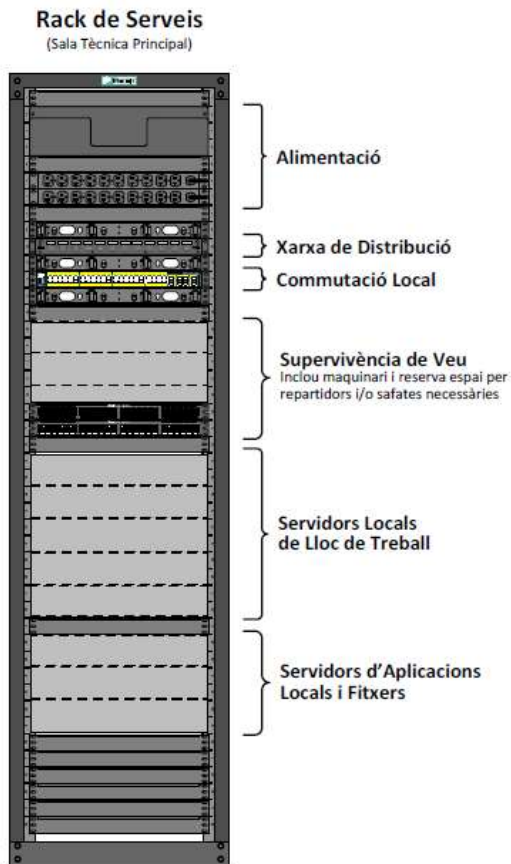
Rack de Serveis
(Sala Tècnica Principal)

Alimentació

Xarxa de Distribució

Commutació Local

Supervivència de Veu
Inclou maquinari i reserva espai per repartidors i/o safates necessàries

Servidors Locals de Lloc de Treball

Servidors d'Aplicacions Locals i Fitxers